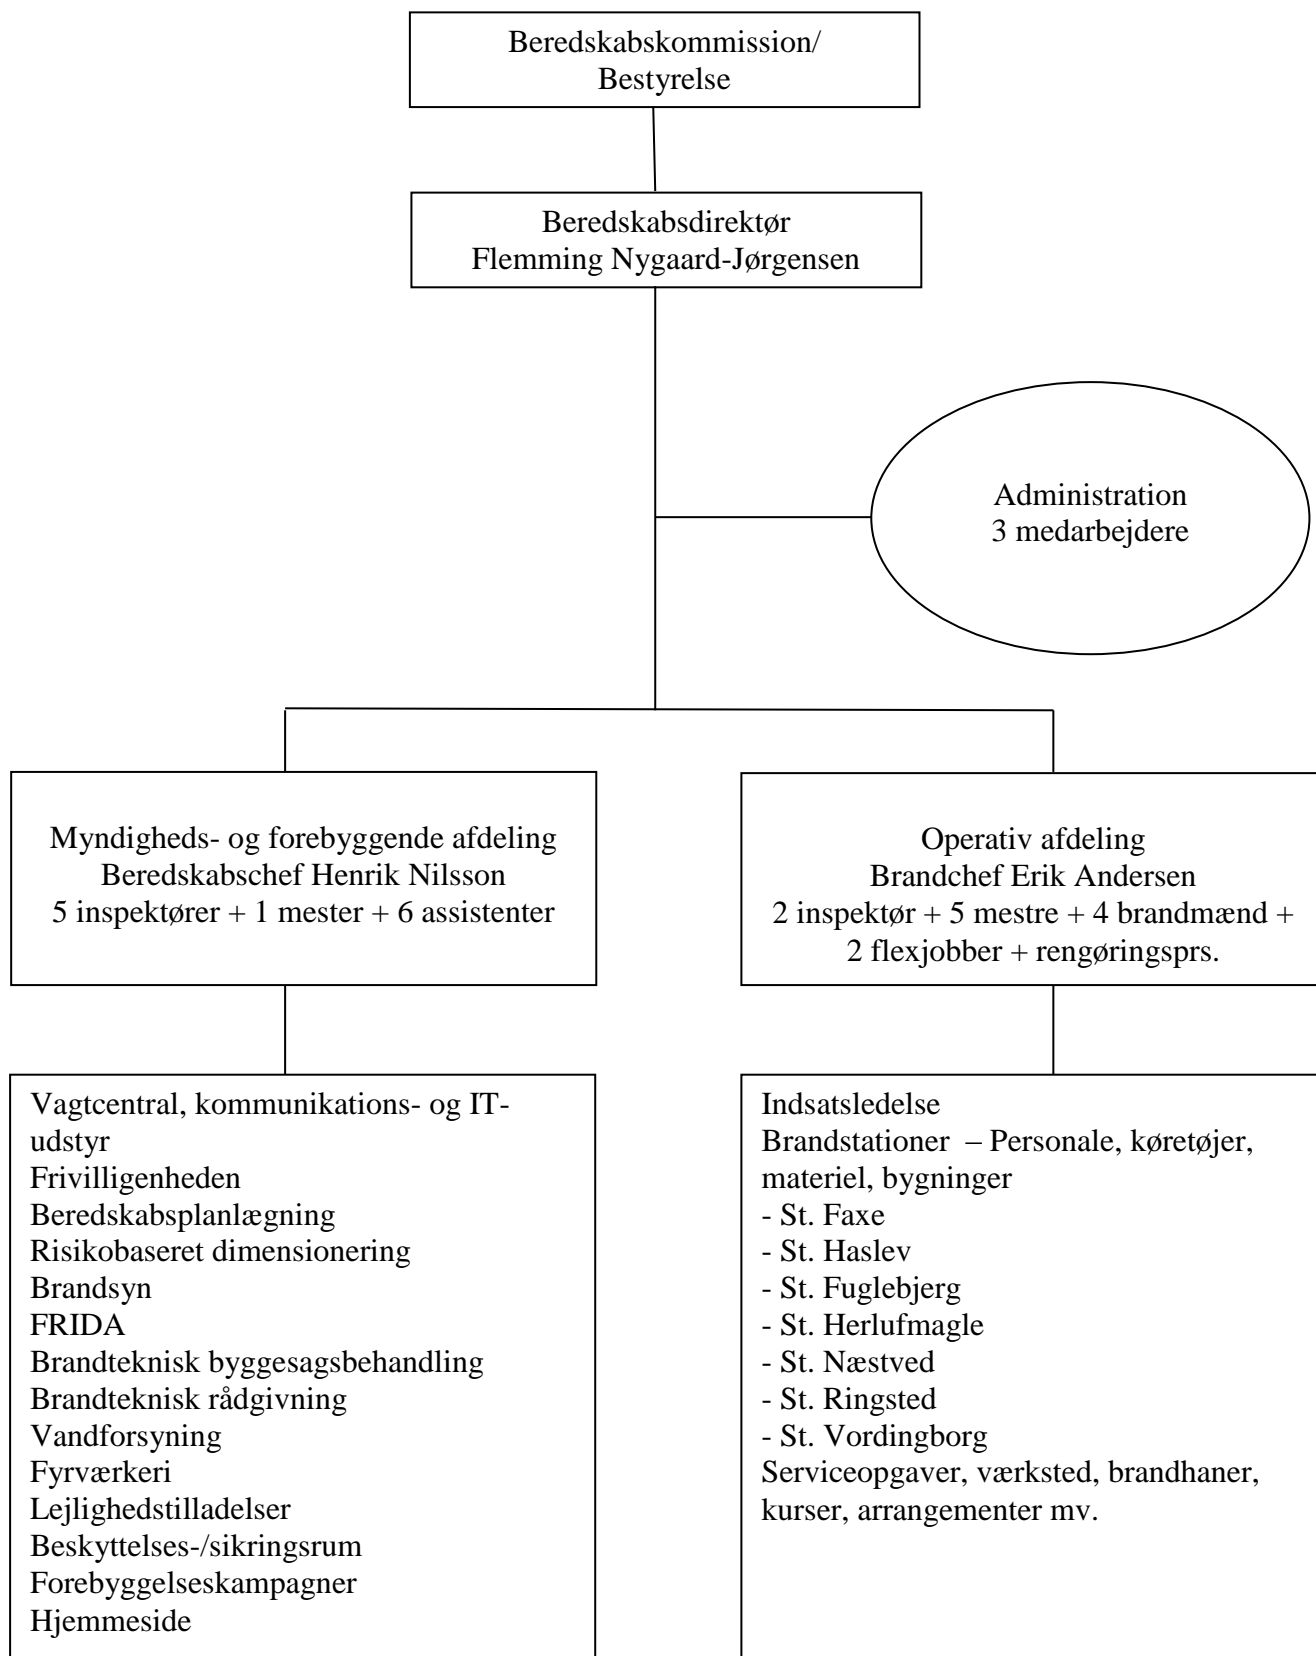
Beredskabskommission/
Bestyrelse

Beredskabsdirektør
Flemming Nygaard-Jørgensen

Administration
3 medarbejdere

Myndigheds- og forebyggende afdeling
Beredskabschef Henrik Nilsson
5 inspektører + 1 mester + 6 assistenter

Operativ afdeling
Brandchef Erik Andersen
2 inspektør + 5 mestre + 4 brandmænd + 2 flexjobber + rengøringsprs.

Vagtcentral, kommunikations- og IT-udstyr
Frivilligenheden
Beredskabsplanlægning
Risikobaseret dimensionering
Brandsyn
FRIDA
Brandteknisk byggesagsbehandling
Brandteknisk rådgivning
Vandforsyning
Fyrværkeri
Lejlighedstilladelser
Beskyttelses-/sikringsrum
Forebyggelseskampagner
Hjemmeside

Indsatsledelse
Brandstationer – Personale, køretøjer, materiel, bygninger
- St. Faxe
- St. Haslev
- St. Fuglebjerg
- St. Herlufmagle
- St. Næstved
- St. Ringsted
- St. Vordingborg
Serviceopgaver, værksted, brandhaner, kurser, arrangementer mv.